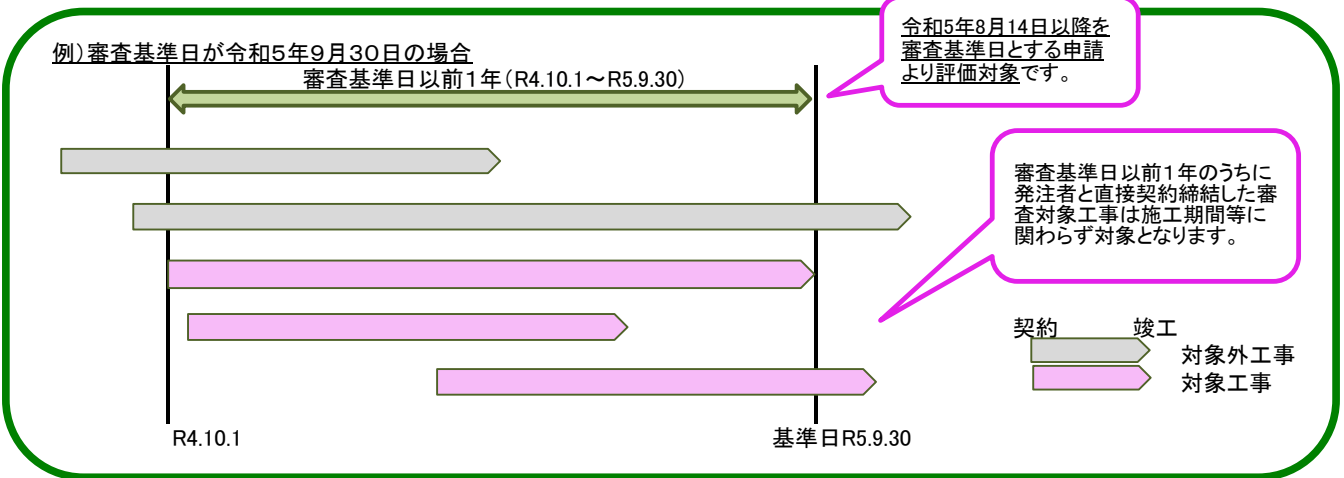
例）審査基準日が令和５年９月３０日の場合

令和5年8月14日以降を審査基準日とする申請より評価対象です。

審査基準日以前１年（R4.10.1～R5.9.30）

審査基準日以前１年のうちに発注者と直接契約締結した審査対象工事は施工期間等に関わらず対象となります。

契約　竣工

対象外工事

対象工事

R4.10.1

基準日R5.9.30